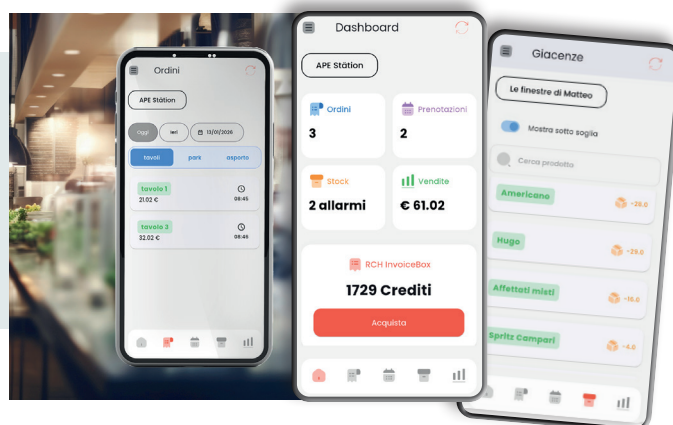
Ordini

APE Station

Oggi | Ieri | 13/01/2026

tavoli | park | asporto

tavolo 1
21.02 €
08:45

tavolo 3
32.02 €
08:46

Dashboard

APE Station

Ordini
3

Prenotazioni
2

Stock
2 allarmi

Vendite
€ 61.02

RCH InvoiceBox
1729 Crediti

Acquista

Giacenze

Le finestre di Matteo

Mostra sotto soglia

Cerca prodotto

Americano
-28.0

Hugo
-25.0

Affettati misti
-16.0

Spritz Campari
-4.0